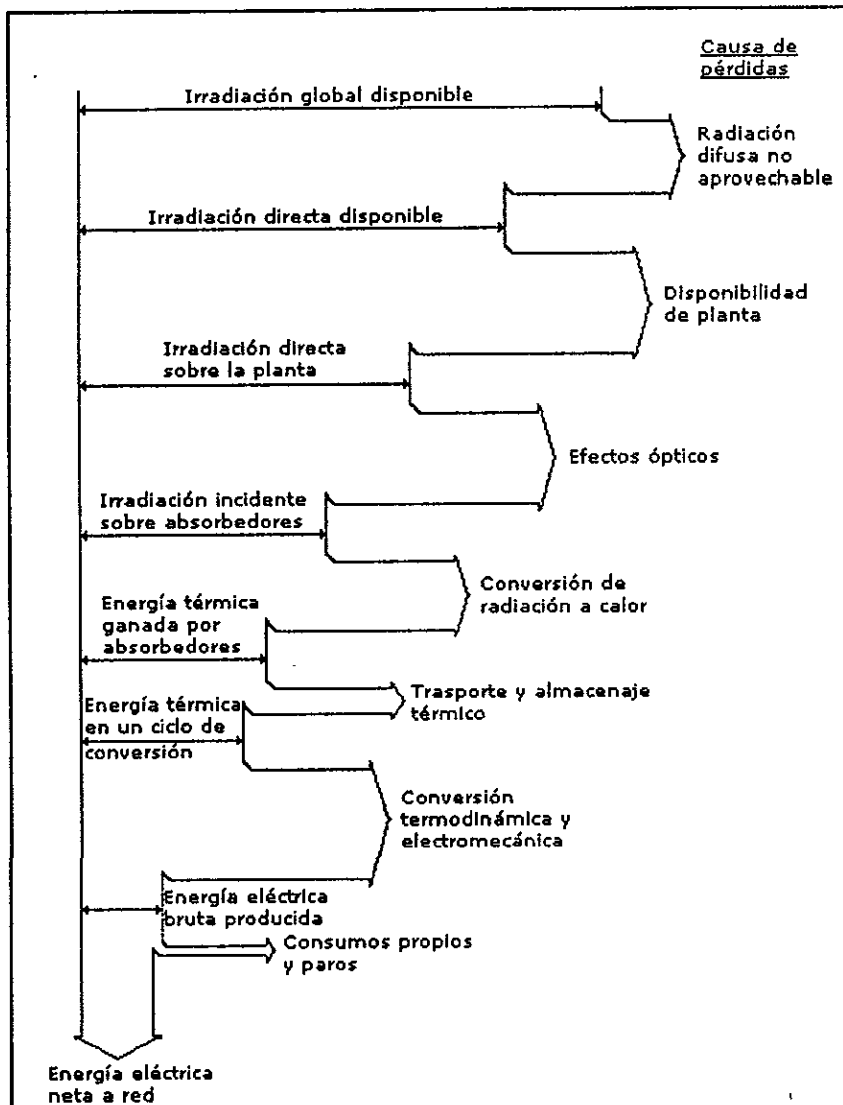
Causa de pérdidas

Irradiación global disponible

Radiación difusa no aprovechable

Irradiación directa disponible

Disponibilidad de planta

Irradiación directa sobre la planta

Efectos ópticos

Irradiación incidente sobre absorbedores

Conversión de radiación a calor

Energía térmica ganada por absorbedores

Trasporte y almacenaje térmico

Energía térmica en un ciclo de conversión

Conversión termodinámica y electromecánica

Energía eléctrica bruta producida

Consumos propios y paros

Energía eléctrica neta a red